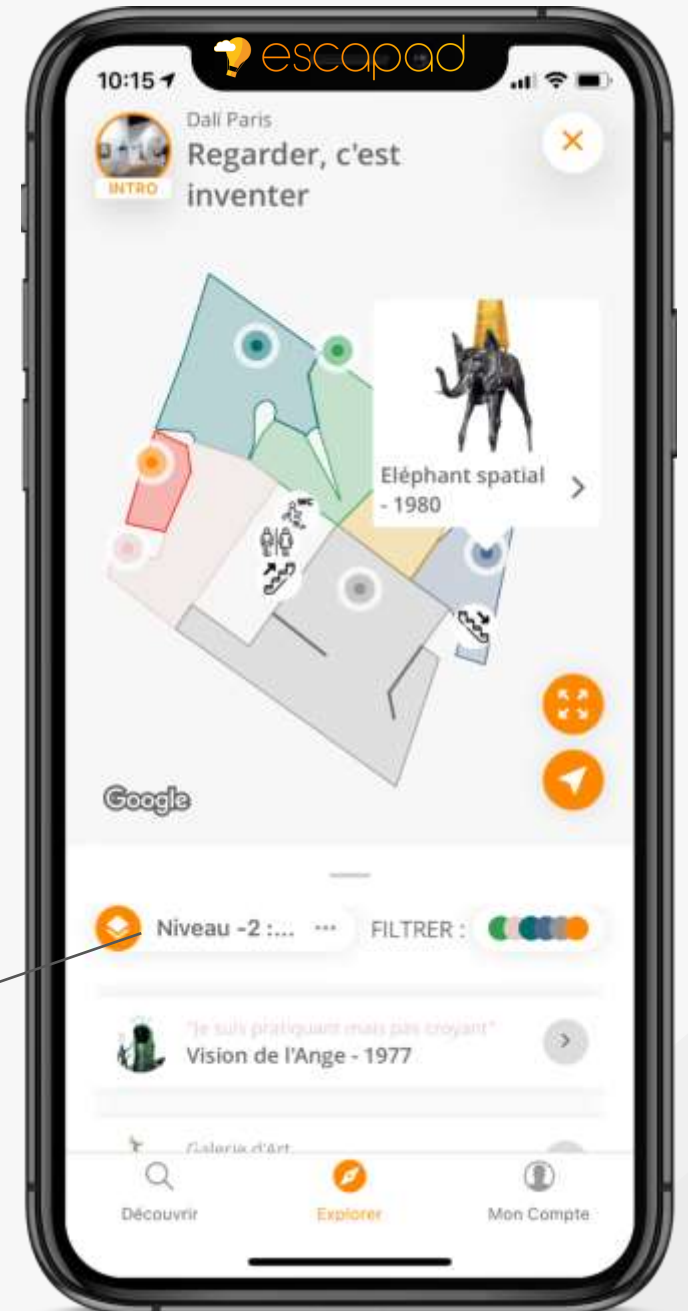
escapad

10:15

INTRO

Dalí Paris

Regarder, c'est inventer

×

Eléphant spatial - 1980

WC

Google

Niveau -2 :... ···

FILTRER :

"Je suis pratiquant mais pas croyant"

Vision de l'Ange - 1977

Galerie d'Art

Découvrir

Explorer

Mon Compte